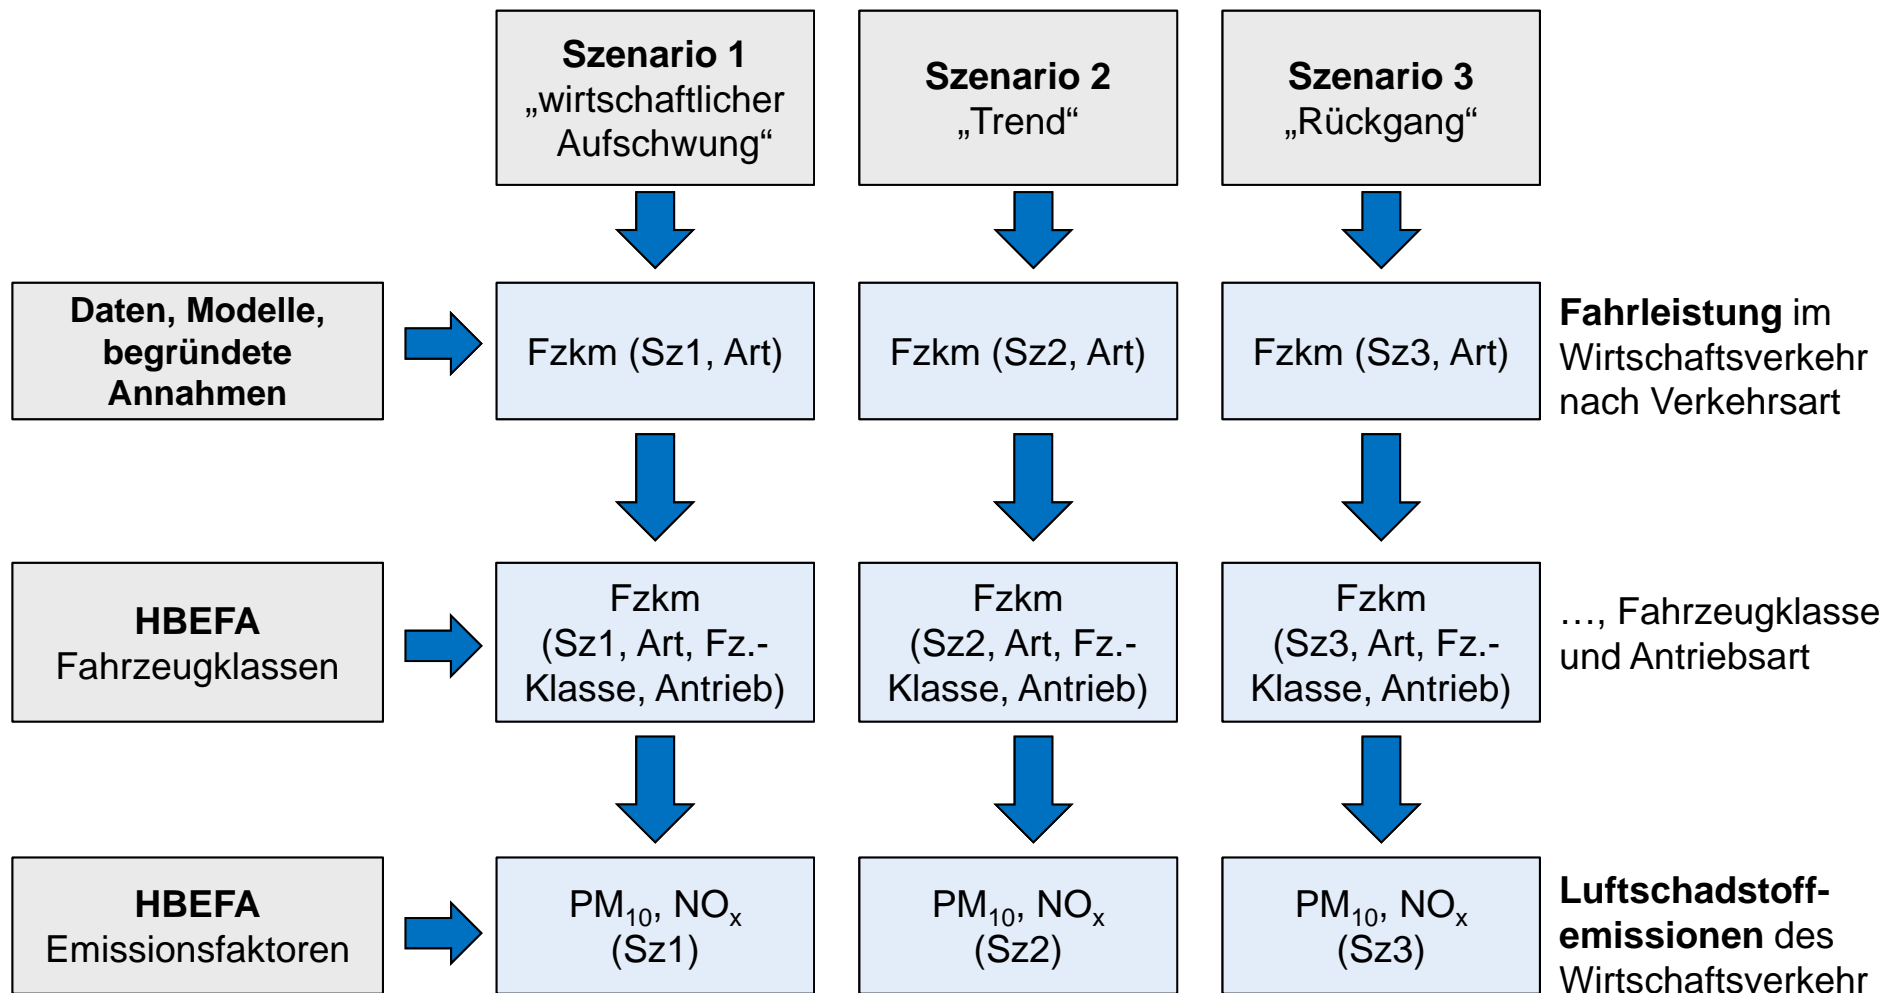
**Szenario 1**
„wirtschaftlicher Aufschwung“

**Szenario 2**
„Trend“

**Szenario 3**
„Rückgang“

**Daten, Modelle, begründete Annahmen**

Fzkm (Sz1, Art)

Fzkm (Sz2, Art)

Fzkm (Sz3, Art)

**Fahrleistung** im Wirtschaftsverkehr nach Verkehrsart

**HBEFA**
Fahrzeugklassen

Fzkm (Sz1, Art, Fz.-Klasse, Antrieb)

Fzkm (Sz2, Art, Fz.-Klasse, Antrieb)

Fzkm (Sz3, Art, Fz.-Klasse, Antrieb)

…, Fahrzeugklasse und Antriebsart

**HBEFA**
Emissionsfaktoren

$PM_{10}$, $NO_x$ (Sz1)

$PM_{10}$, $NO_x$ (Sz2)

$PM_{10}$, $NO_x$ (Sz3)

**Luftschadstoffemissionen** des Wirtschaftsverkehr